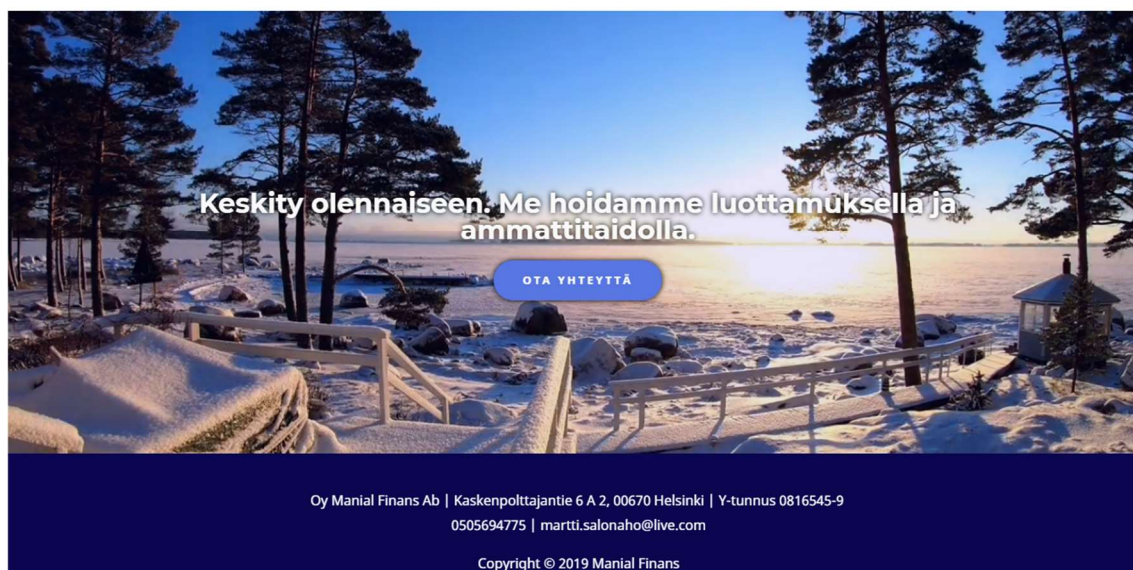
Keskity olennaiseen. Me hoidamme luottamuksella ja ammattitaidolla.

OTA YHTEYTTÄ

Oy Manial Finans Ab | Kaskenpolttajantie 6 A 2, 00670 Helsinki | Y-tunnus 0816545-9
0505694775 | martti.salonaho@live.com

Copyright © 2019 Manial Finans